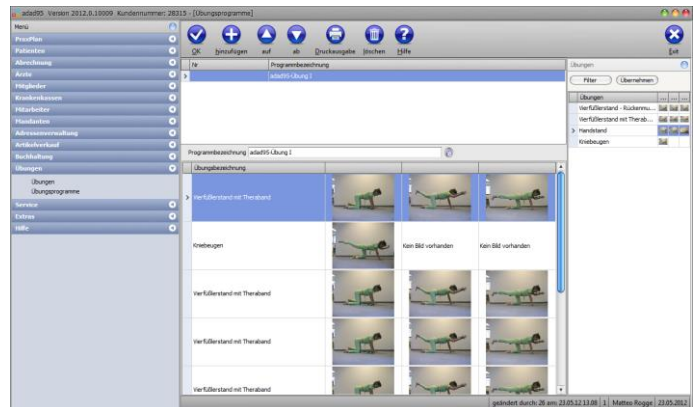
adad95 Version 2012.0.10009 Kundennummer: 28315 - [Übungsprogramme]

Menü
PraxPlan
Patienten
Abrechnung
Ärzte
Mitglieder
Krankenkassen
Mitarbeiter
Mandanten
Adressenverwaltung
Artikelverkauf
Buchhaltung
Übungen
Übungen
Übungsprogramme
Service
Extras
Hilfe

OK Hinzufügen auf ab Druckausgabe löschen Hilfe Exit

| Nr | Programmbezeichnung |
|---|---|
| | adad95-Übung I |

Programmbezeichnung adad95-Übung I

| Übungsbezeichnung | | | |
|---|---|---|---|
| Vierfüßlerstand mit Theraband | | | |
| Kniebeugen | | Kein Bild vorhanden | Kein Bild vorhanden |
| Vierfüßlerstand mit Theraband | | | |
| Vierfüßlerstand mit Theraband | | | |
| Vierfüßlerstand mit Theraband | | | |

Übungen
Filter Übernehmen

| Übungen |
|---|
| Vierfüßlerstand - Rückenmu... |
| Vierfüßlerstand mit Therab... |
| Handstand |
| Kniebeugen |

geändert durch: 26 am: 23.05.12 13.08 | 1 | Matteo Rogge | 23.05.2012